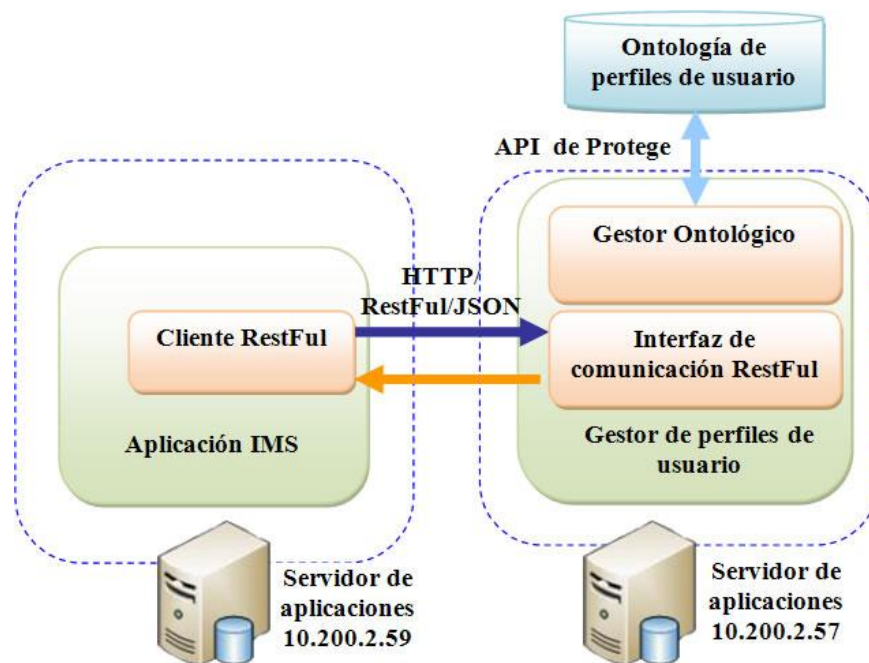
Ontología de perfiles de usuario

API de Protege

Gestor Ontológico

HTTP/ RestFul/JSON

Cliente RestFul

Interfaz de comunicación RestFul

Aplicación IMS

Gestor de perfiles de usuario

Servidor de aplicaciones 10.200.2.59

Servidor de aplicaciones 10.200.2.57